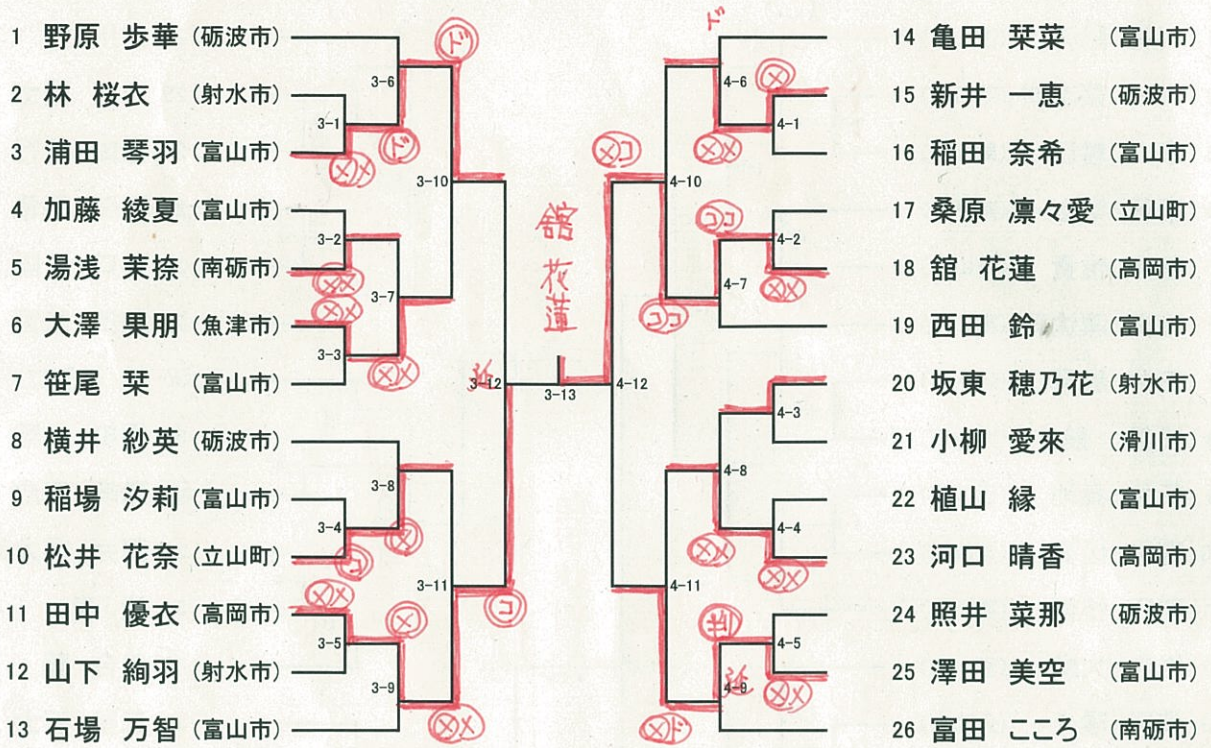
1 野原 歩華 (砺波市)
2 林 桜衣 (射水市)
3 浦田 琴羽 (富山市)
4 加藤 綾夏 (富山市)
5 湯浅 茉捺 (南砺市)
6 大澤 果朋 (魚津市)
7 笹尾 栞 (富山市)
8 横井 紗英 (砺波市)
9 稲場 汐莉 (富山市)
10 松井 花奈 (立山町)
11 田中 優衣 (高岡市)
12 山下 絢羽 (射水市)
13 石場 万智 (富山市)

14 亀田 栞菜 (富山市)
15 新井 一恵 (砺波市)
16 稲田 奈希 (富山市)
17 桑原 凛々愛 (立山町)
18 舘 花蓮 (高岡市)
19 西田 鈴 (富山市)
20 坂東 穂乃花 (射水市)
21 小柳 愛來 (滑川市)
22 植山 縁 (富山市)
23 河口 晴香 (高岡市)
24 照井 菜那 (砺波市)
25 澤田 美空 (富山市)
26 富田 こころ (南砺市)

3-1 3-2 3-3 3-4 3-5 3-6 3-7 3-8 3-9 3-10 3-11 3-12 3-13
4-1 4-2 4-3 4-4 4-5 4-6 4-7 4-8 4-9 4-10 4-11 4-12

ド ド ド メコ コ コ コ コ 反 反 判
舘 花蓮